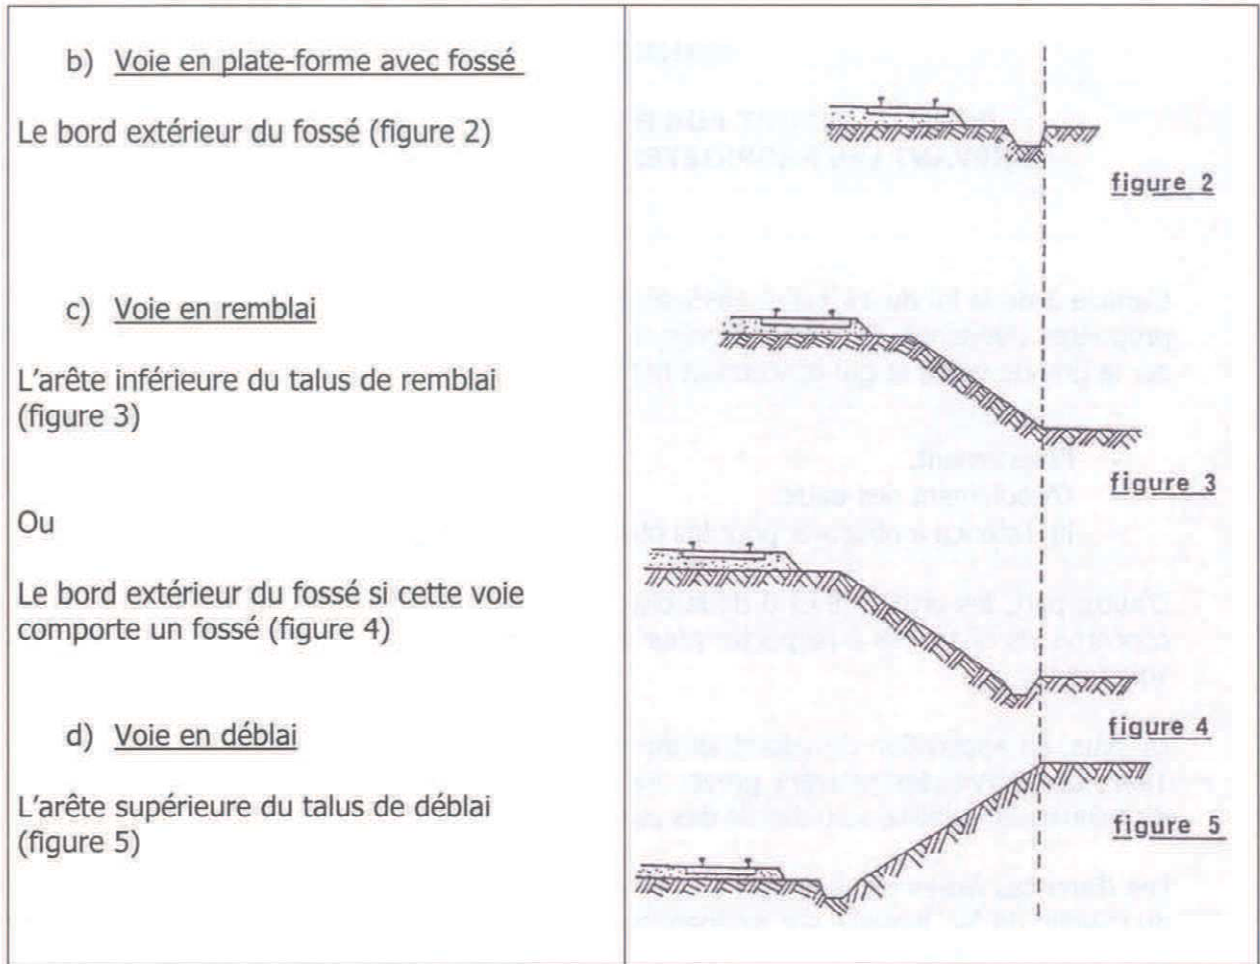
b) Voie en plate-forme avec fossé

Le bord extérieur du fossé (figure 2)

c) Voie en remblai

L'arête inférieure du talus de remblai (figure 3)

Ou

Le bord extérieur du fossé si cette voie comporte un fossé (figure 4)

d) Voie en déblai

L'arête supérieure du talus de déblai (figure 5)

figure 2

figure 3

figure 4

figure 5